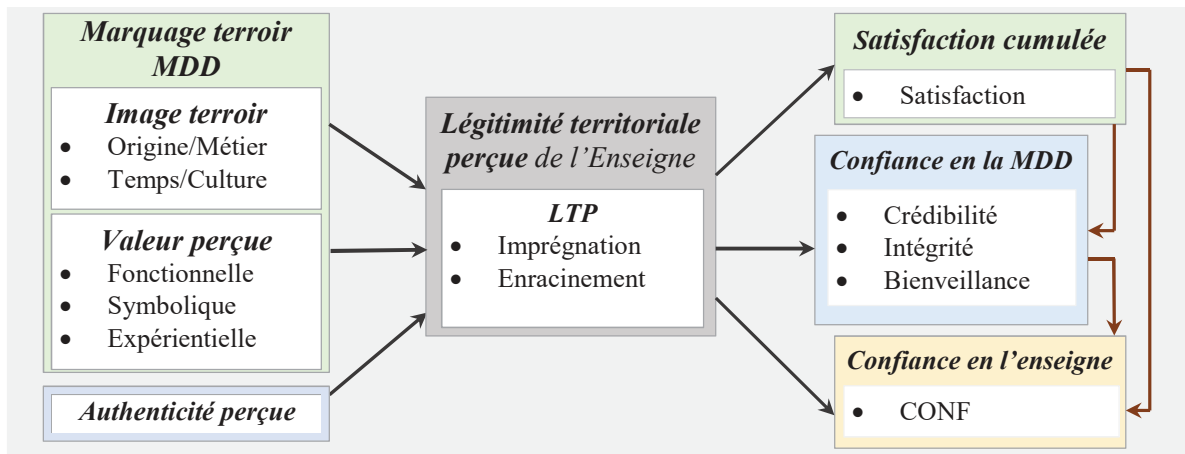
Marquage terroir MDD

Image terroir
- Origine/Métier
- Temps/Culture

Valeur perçue
- Fonctionnelle
- Symbolique
- Expérientielle

Authenticité perçue

Légitimité territoriale perçue de l'Enseigne

LTP
- Imprégnation
- Enracinement

Satisfaction cumulée
- Satisfaction

Confiance en la MDD
- Crédibilité
- Intégrité
- Bienveillance

Confiance en l'enseigne
- CONF